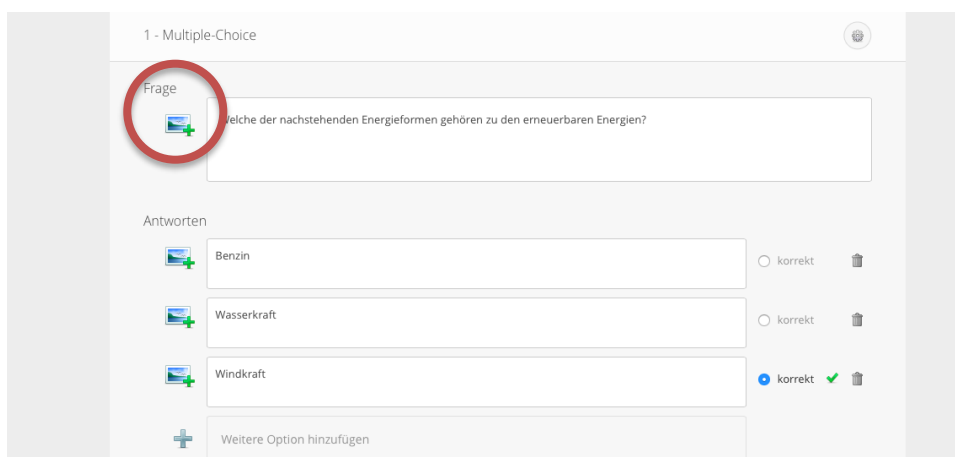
1 - Multiple-Choice

Frage

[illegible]elche der nachstehenden Energieformen gehören zu den erneuerbaren Energien?

Antworten

Benzin

korrekt

Wasserkraft

korrekt

Windkraft

korrekt

Weitere Option hinzufügen